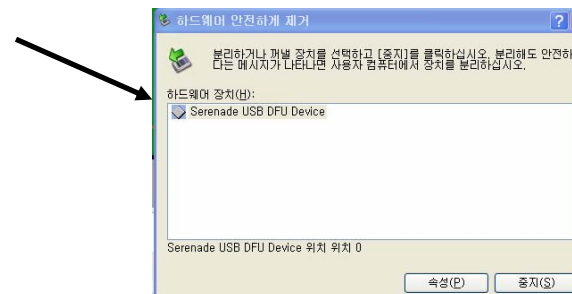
하드웨어 안전하게 제거

?

분리하거나 꺼낼 장치를 선택하고 [중지]를 클릭하십시오. 분리해도 안전하 다는 메시지가 나타나면 사용자 컴퓨터에서 장치를 분리하십시오.

하드웨어 장치(H):

Serenade USB DFU Device

Serenade USB DFU Device 위치 위치 0

속성(P)

중지(S)